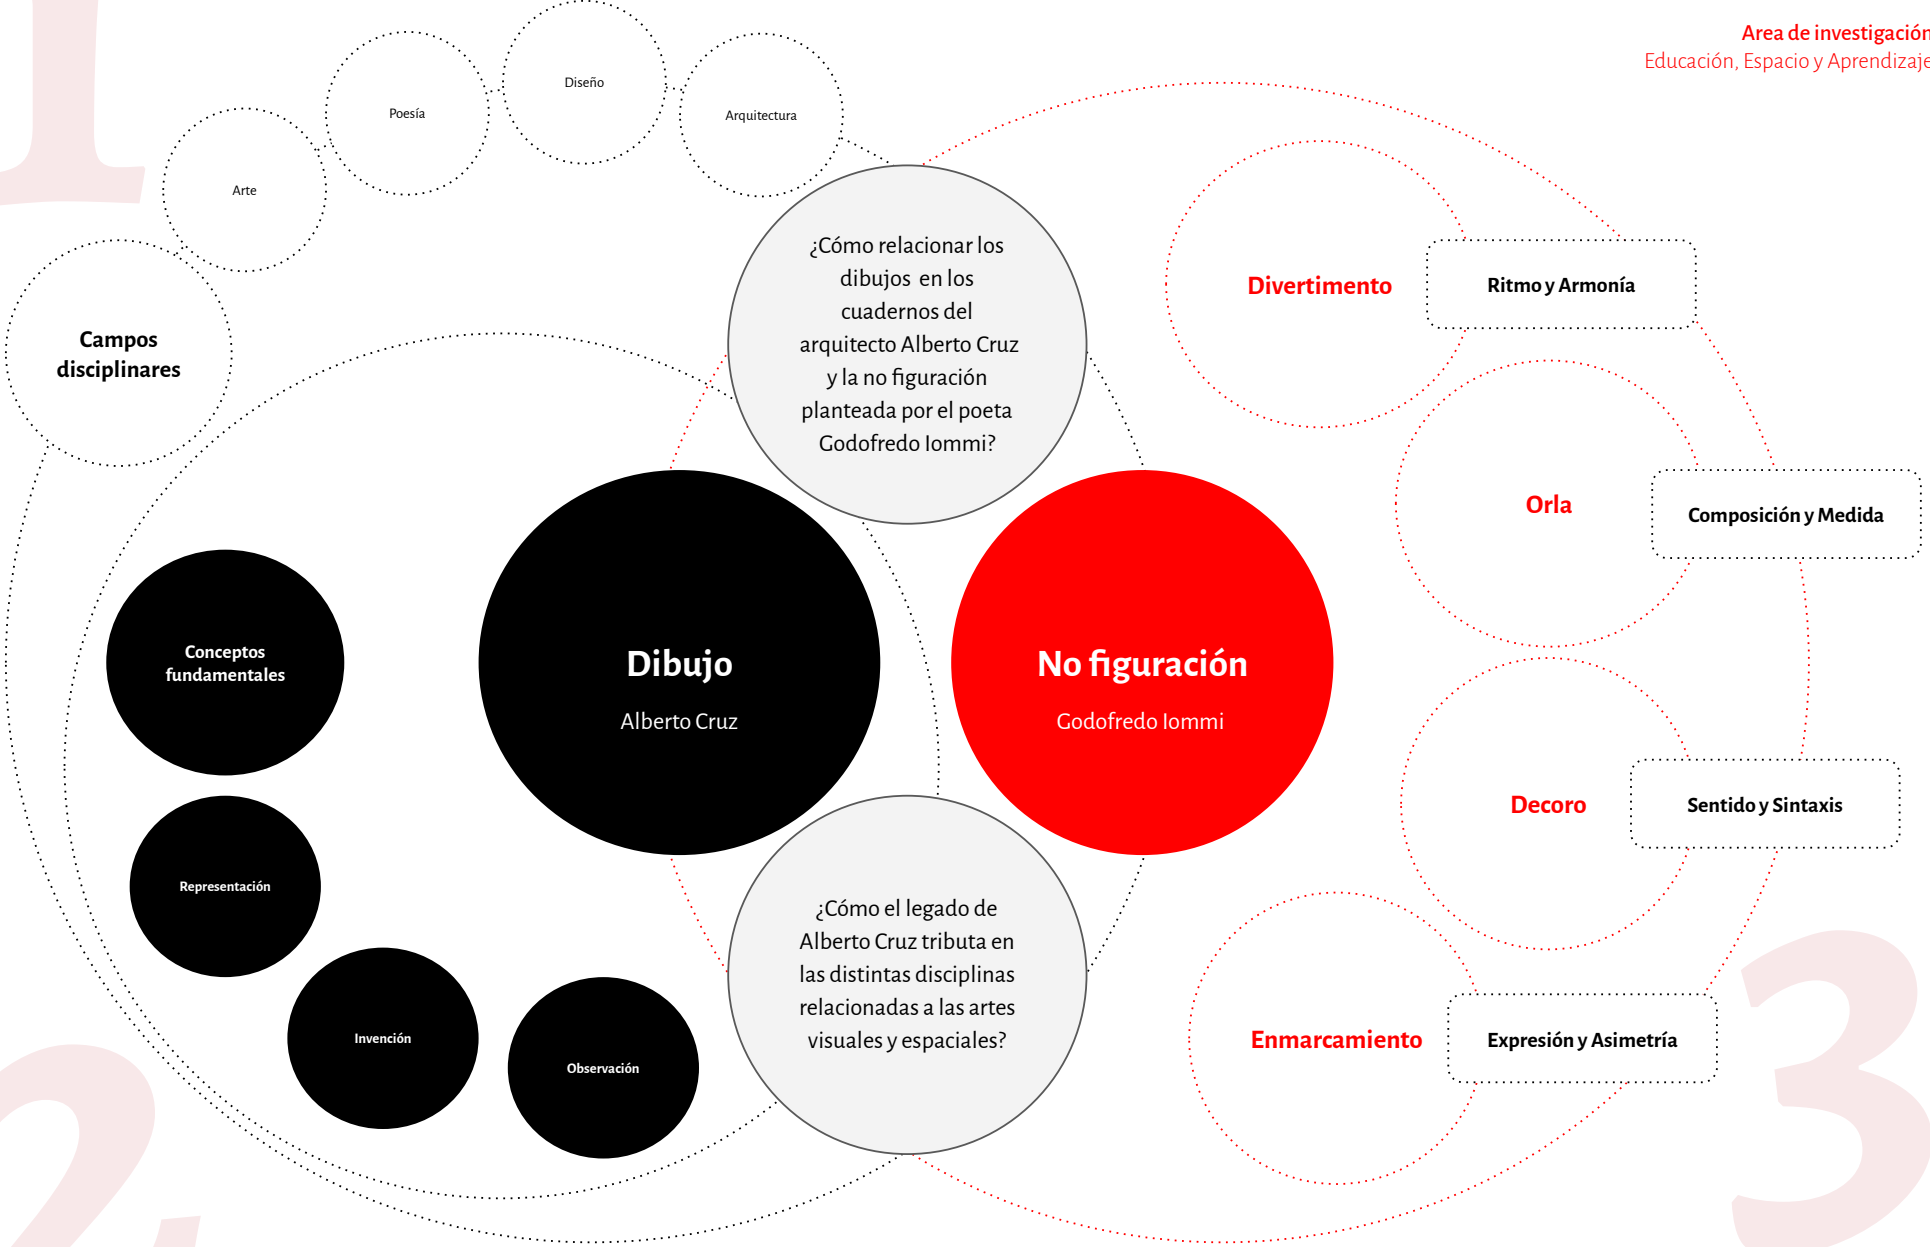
Area de investigación
Educación, Espacio y Aprendizaje

Poesía

Diseño

Arquitectura

Arte

Campos disciplinares

¿Cómo relacionar los dibujos en los cuadernos del arquitecto Alberto Cruz y la no figuración planteada por el poeta Godofredo Iommi?

Divertimento

Ritmo y Armonía

Orla

Composición y Medida

Conceptos fundamentales

Dibujo

Alberto Cruz

No figuración

Godofredo Iommi

Decoro

Sentido y Sintaxis

Representación

¿Cómo el legado de Alberto Cruz tributa en las distintas disciplinas relacionadas a las artes visuales y espaciales?

Invención

Observación

Enmarcamiento

Expresión y Asimetría

1

2.

3